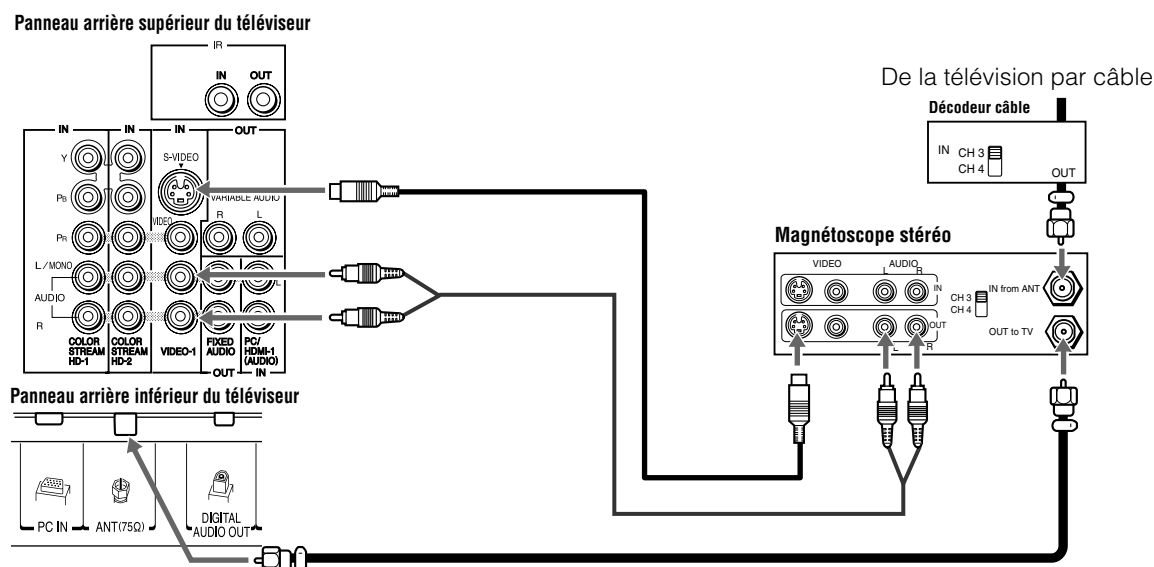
Panneau arrière supérieur du téléviseur

IR
IN OUT

IN IN IN OUT
Y
PB
PR
L / MONO
AUDIO
R
S-VIDEO
VARIABLE AUDIO
VIDEO
R L
COLOR STREAM HD-1
COLOR STREAM HD-2
VIDEO-1
FIXED AUDIO
PC/ HDMI-1 (AUDIO)
OUT IN

De la télévision par câble
Décodeur câble
IN CH 3 CH 4
OUT

Magnétoscope stéréo
VIDEO AUDIO L R
IN
IN from ANT
CH 3 CH 4
OUT
L R
OUT to TV

Panneau arrière inférieur du téléviseur
PC IN
ANT(75Ω)
DIGITAL AUDIO OUT